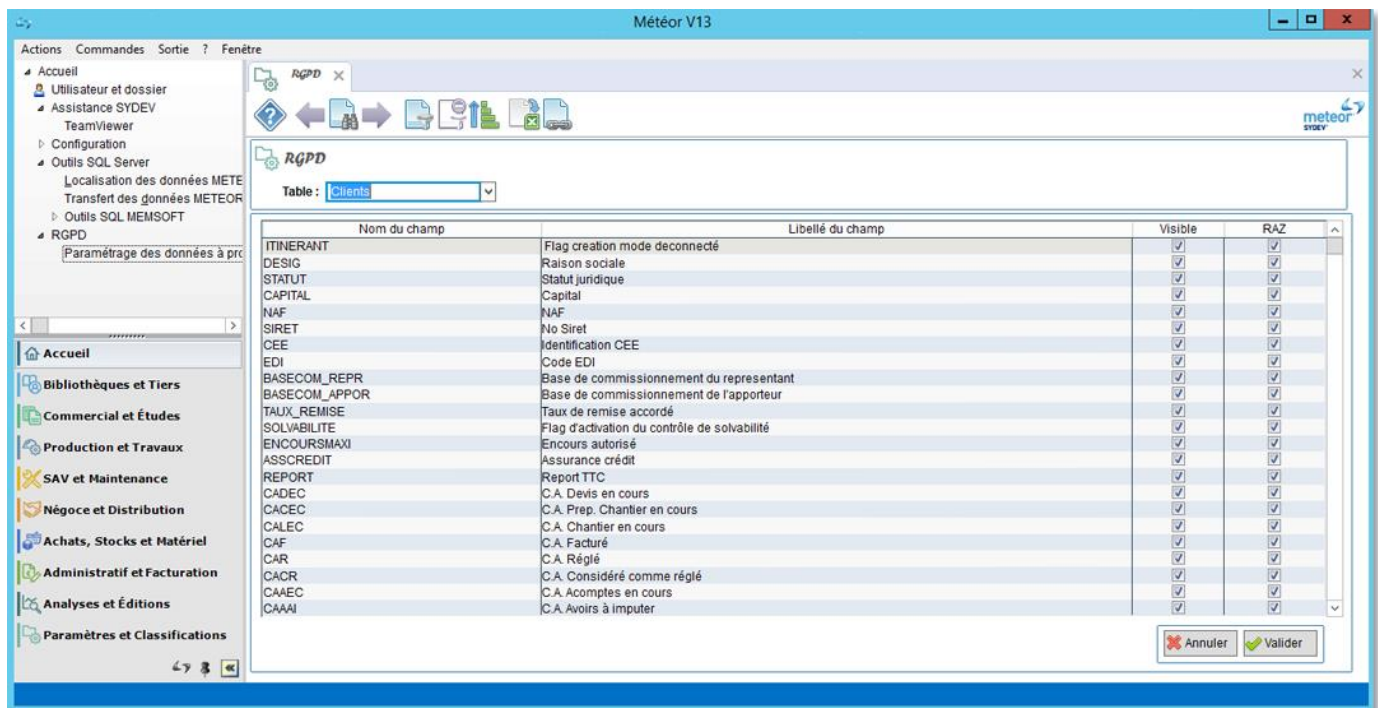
Météor V13

Actions Commandes Sortie ? Fenêtre

Accueil
Utilisateur et dossier
Assistance SYDEV
TeamViewer
Configuration
Outils SQL Server
Localisation des données METE
Transfert des données METEOR
Outils SQL MEMSOFT
RGPD
Paramétrage des données à pro

Accueil
Bibliothèques et Tiers
Commercial et Études
Production et Travaux
SAV et Maintenance
Négoce et Distribution
Achats, Stocks et Matériel
Administratif et Facturation
Analyses et Éditions
Paramètres et Classifications

RGPD

meteor SYDEV

RGPD

Table : Clients

| Nom du champ | Libellé du champ | Visible | RAZ |
|---|---|---|---|
| ITINERANT | Flag creation mode deconnecté | ☑ | ☑ |
| DESIG | Raison sociale | ☑ | ☑ |
| STATUT | Statut juridique | ☑ | ☑ |
| CAPITAL | Capital | ☑ | ☑ |
| NAF | NAF | ☑ | ☑ |
| SIRET | No Siret | ☑ | ☑ |
| CEE | Identification CEE | ☑ | ☑ |
| EDI | Code EDI | ☑ | ☑ |
| BASECOM_REPR | Base de commissionnement du representant | ☑ | ☑ |
| BASECOM_APPOR | Base de commissionnement de l'apporteur | ☑ | ☑ |
| TAUX_REMISE | Taux de remise accordé | ☑ | ☑ |
| SOLVABILITE | Flag d'activation du contrôle de solvabilité | ☑ | ☑ |
| ENCOURSMAXI | Encours autorisé | ☑ | ☑ |
| ASSCREDIT | Assurance crédit | ☑ | ☑ |
| REPORT | Report TTC | ☑ | ☑ |
| CADEC | C.A. Devis en cours | ☑ | ☑ |
| CACEC | C.A. Prep. Chantier en cours | ☑ | ☑ |
| CALEC | C.A. Chantier en cours | ☑ | ☑ |
| CAF | C.A. Facturé | ☑ | ☑ |
| CAR | C.A. Réglé | ☑ | ☑ |
| CACR | C.A. Considéré comme réglé | ☑ | ☑ |
| CAAEC | C.A. Acomptes en cours | ☑ | ☑ |
| CAAAI | C.A. Avoirs à imputer | ☑ | ☑ |

Annuler Valider